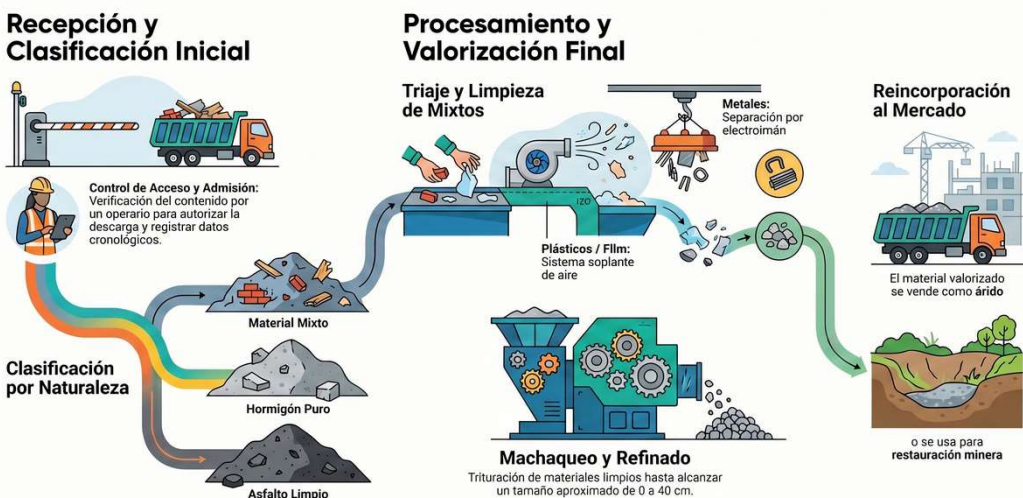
Recepción y Clasificación Inicial

Control de Acceso y Admisión: Verificación del contenido por un operario para autorizar la descarga y registrar datos cronológicos.

Clasificación por Naturaleza

Material Mixto

Hormigón Puro

Asfalto Limpio

Procesamiento y Valorización Final

Triaje y Limpieza de Mixtos

Metales: Separación por electroimán

Plásticos / Film: Sistema soplante de aire

Machaqueo y Refinado

Trituración de materiales limpios hasta alcanzar un tamaño aproximado de 0 a 40 cm.

Reincorporación al Mercado

El material valorizado se vende como árido

o se usa para restauración minera